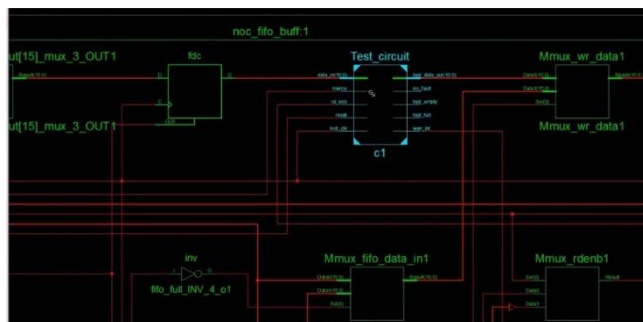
noc_fifo_buff:1

ut[15]_mux_3_OUT1

fdc

D

Q

C

CLR

ut[15]_mux_3_OUT1

Test_circuit

data_in(15:0)

memo

rd_wrb

reset

test_clk

test_data_out(15:0)

stu_fault

test_empty

test_full

over_err

c1

Mmux_wr_data1

Data0(15:0)

Data1(15:0)

Sel(0)

Result(15:0)

Mmux_wr_data1

inv

I

O

fifo_full_INV_4_o1

Mmux_fifo_data_in1

Data0(15:0)

Data1(15:0)

Sel(0)

Result(15:0)

Mmux_rdenb1

Data(0)

Data(1)

Sel(0)

Result